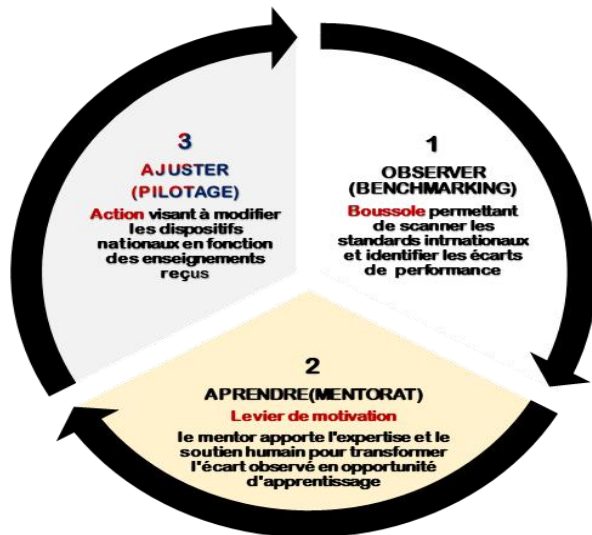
3
AJUSTER
(PILOTAGE)
Action visant à modifier les dispositifs nationaux en fonction des enseignements reçus

1
OBSERVER
(BENCHMARKING)
Boussole permettant de scanner les standards intrnationaux et identifier les écarts de performance

2
APRENDRE(MENTORAT)
Levier de motivation
le mentor apporte l'expertise et le soutien humain pour transformer l'écart observé en opportunité d'apprentissage